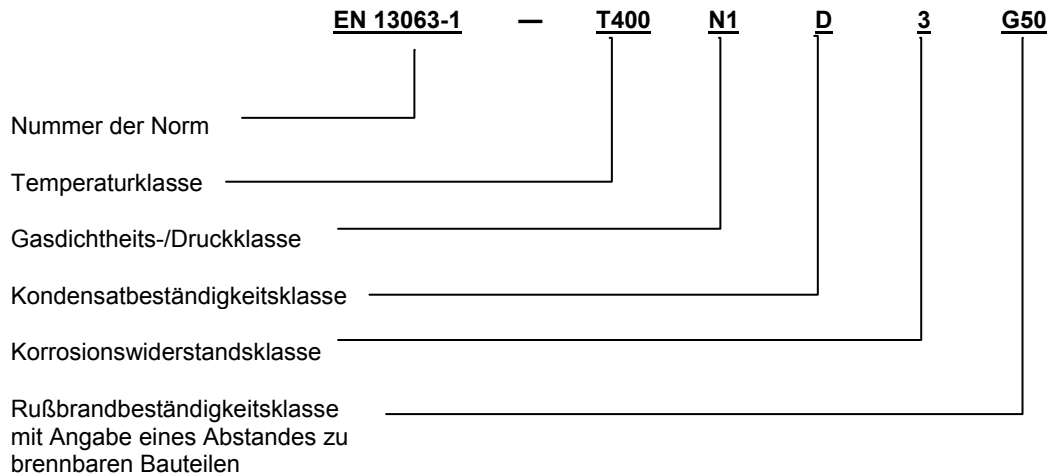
**EN 13063-1 — T400 N1 D 3 G50**

Nummer der Norm

Temperaturklasse

Gasdichtheits-/Druckklasse

Kondensatbeständigkeitsklasse

Korrosionswiderstandsklasse

Rußbrandbeständigkeitsklasse mit Angabe eines Abstandes zu brennbaren Bauteilen